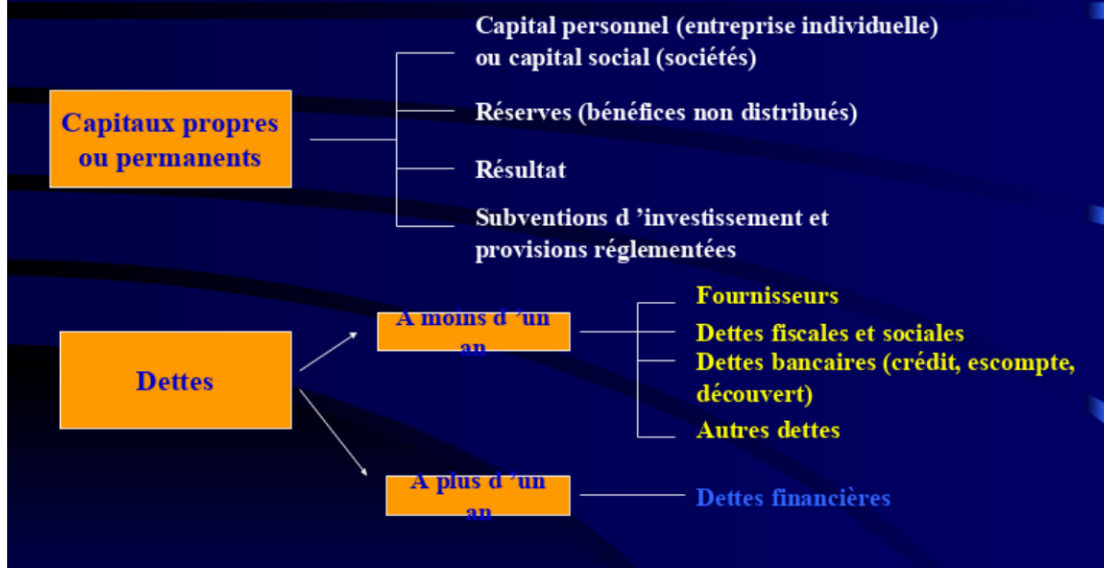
Capitaux propres ou permanents

Capital personnel (entreprise individuelle) ou capital social (sociétés)

Réserves (bénéfices non distribués)

Résultat

Subventions d 'investissement et provisions réglementées

Dettes

A moins d 'un an

Fournisseurs

Dettes fiscales et sociales

Dettes bancaires (crédit, escompte, découvert)

Autres dettes

A plus d 'un an

Dettes financières